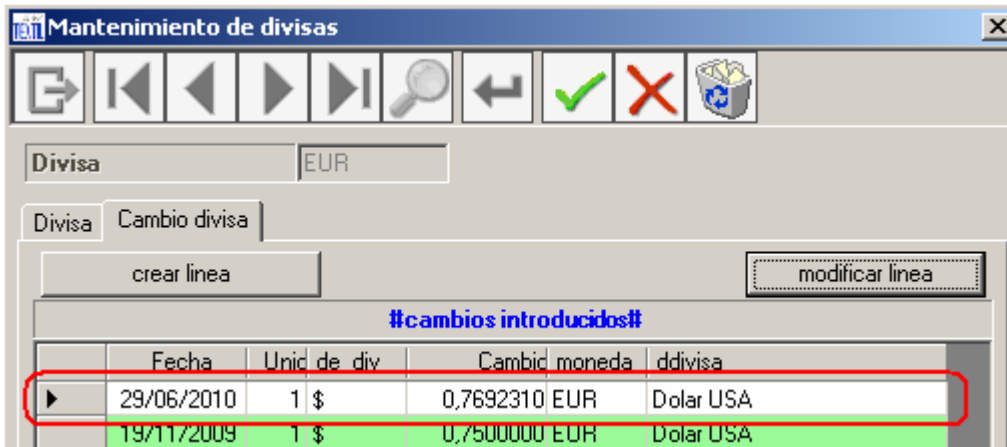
Mantenimiento de divisas

Divisa EUR

Divisa | Cambio divisa

crear linea

modificar linea

#cambios introducidos#

| | Fecha | Unid | de_div | Cambio | moneda | ddivisa |
|---|---|---|---|---|---|---|
| ▶ | 29/06/2010 | 1 | $ | 0,7692310 | EUR | Dolar USA |
| | 19/11/2009 | 1 | $ | 0,7500000 | EUR | Dolar USA |